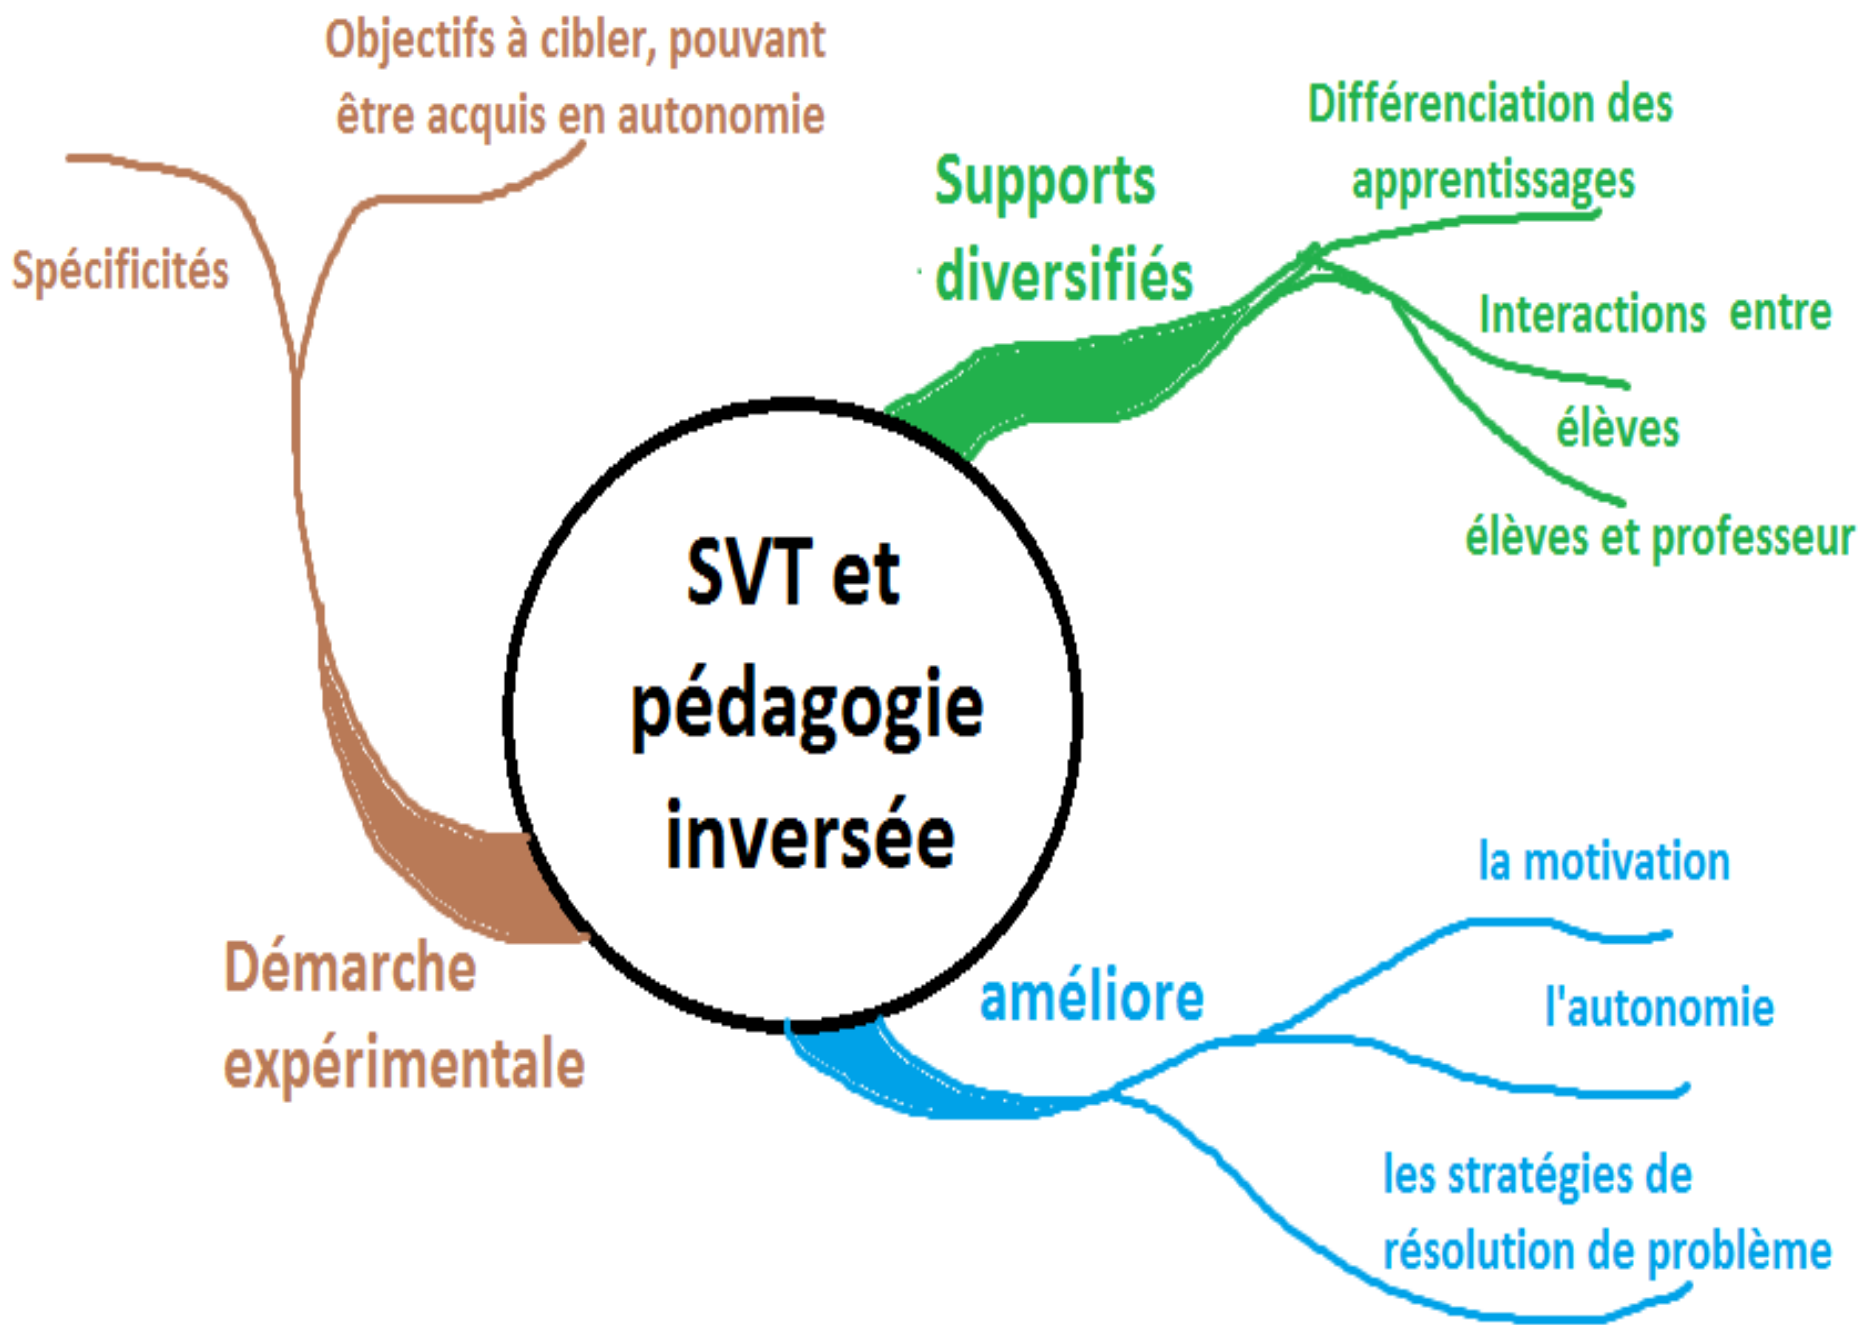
SVT et pédagogie inversée

Démarche expérimentale

Spécificités

Objectifs à cibler, pouvant être acquis en autonomie

Supports diversifiés

Différenciation des apprentissages

Interactions entre

élèves

élèves et professeur

améliore

la motivation

l'autonomie

les stratégies de résolution de problème